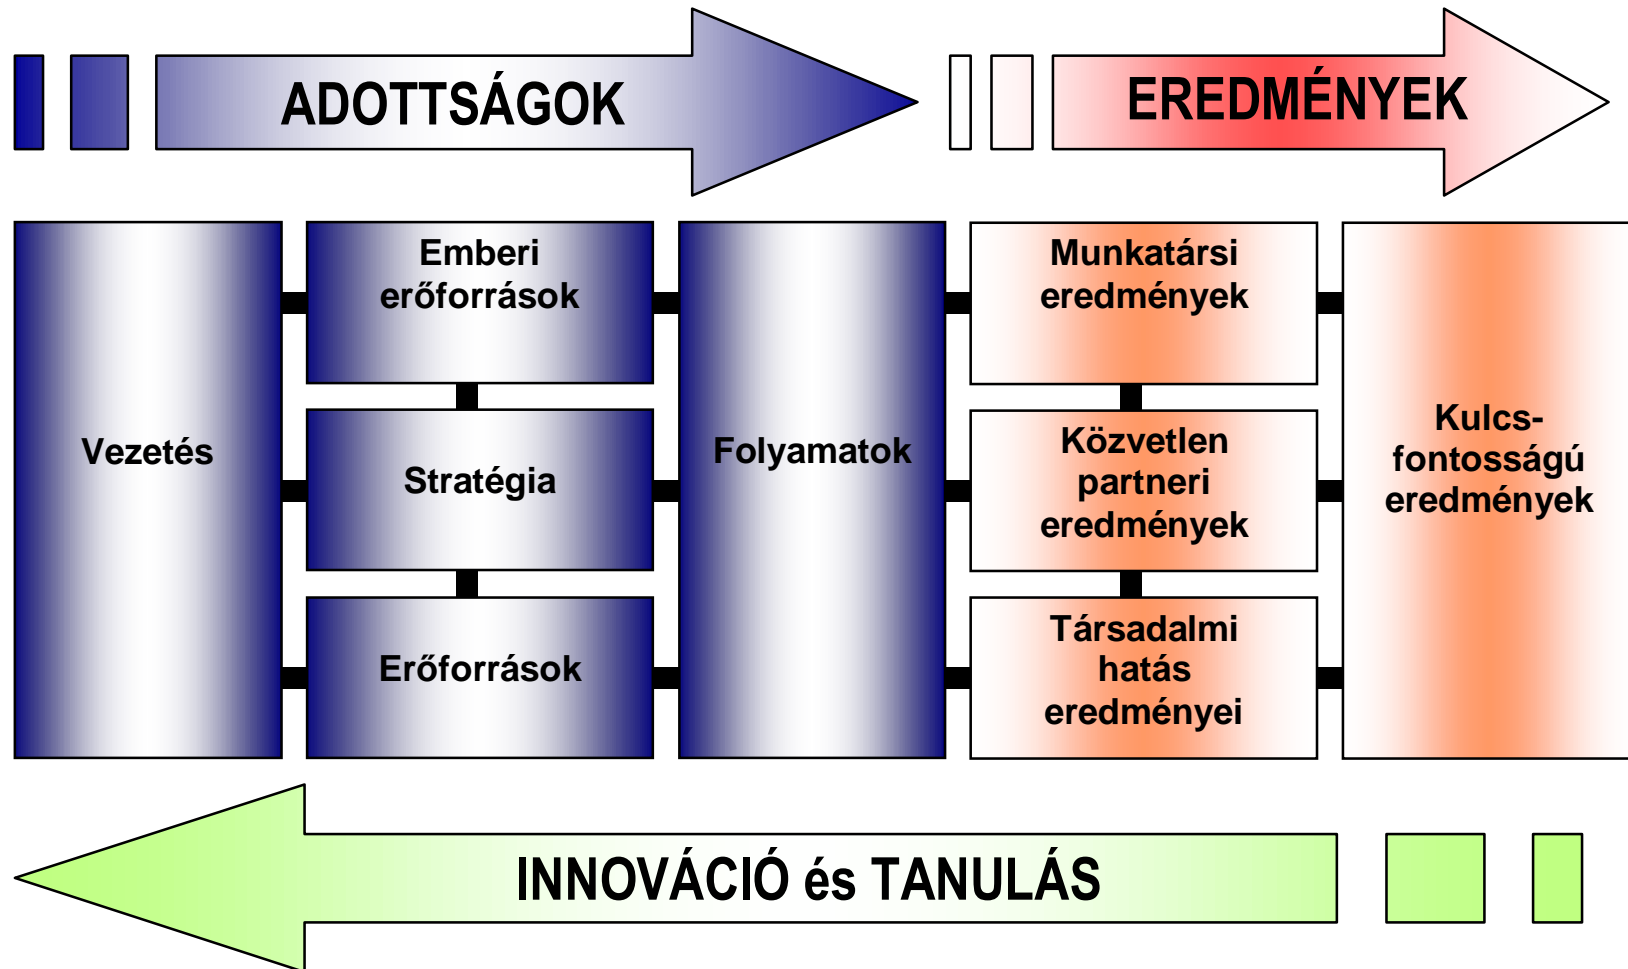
ADOTTSÁGOK

EREDMÉNYEK

Vezetés

Emberi erőforrások

Stratégia

Erőforrások

Folyamatok

Munkatársi eredmények

Közvetlen partneri eredmények

Társadalmi hatás eredményei

Kulcs-fontosságú eredmények

INNOVÁCIÓ és TANULÁS